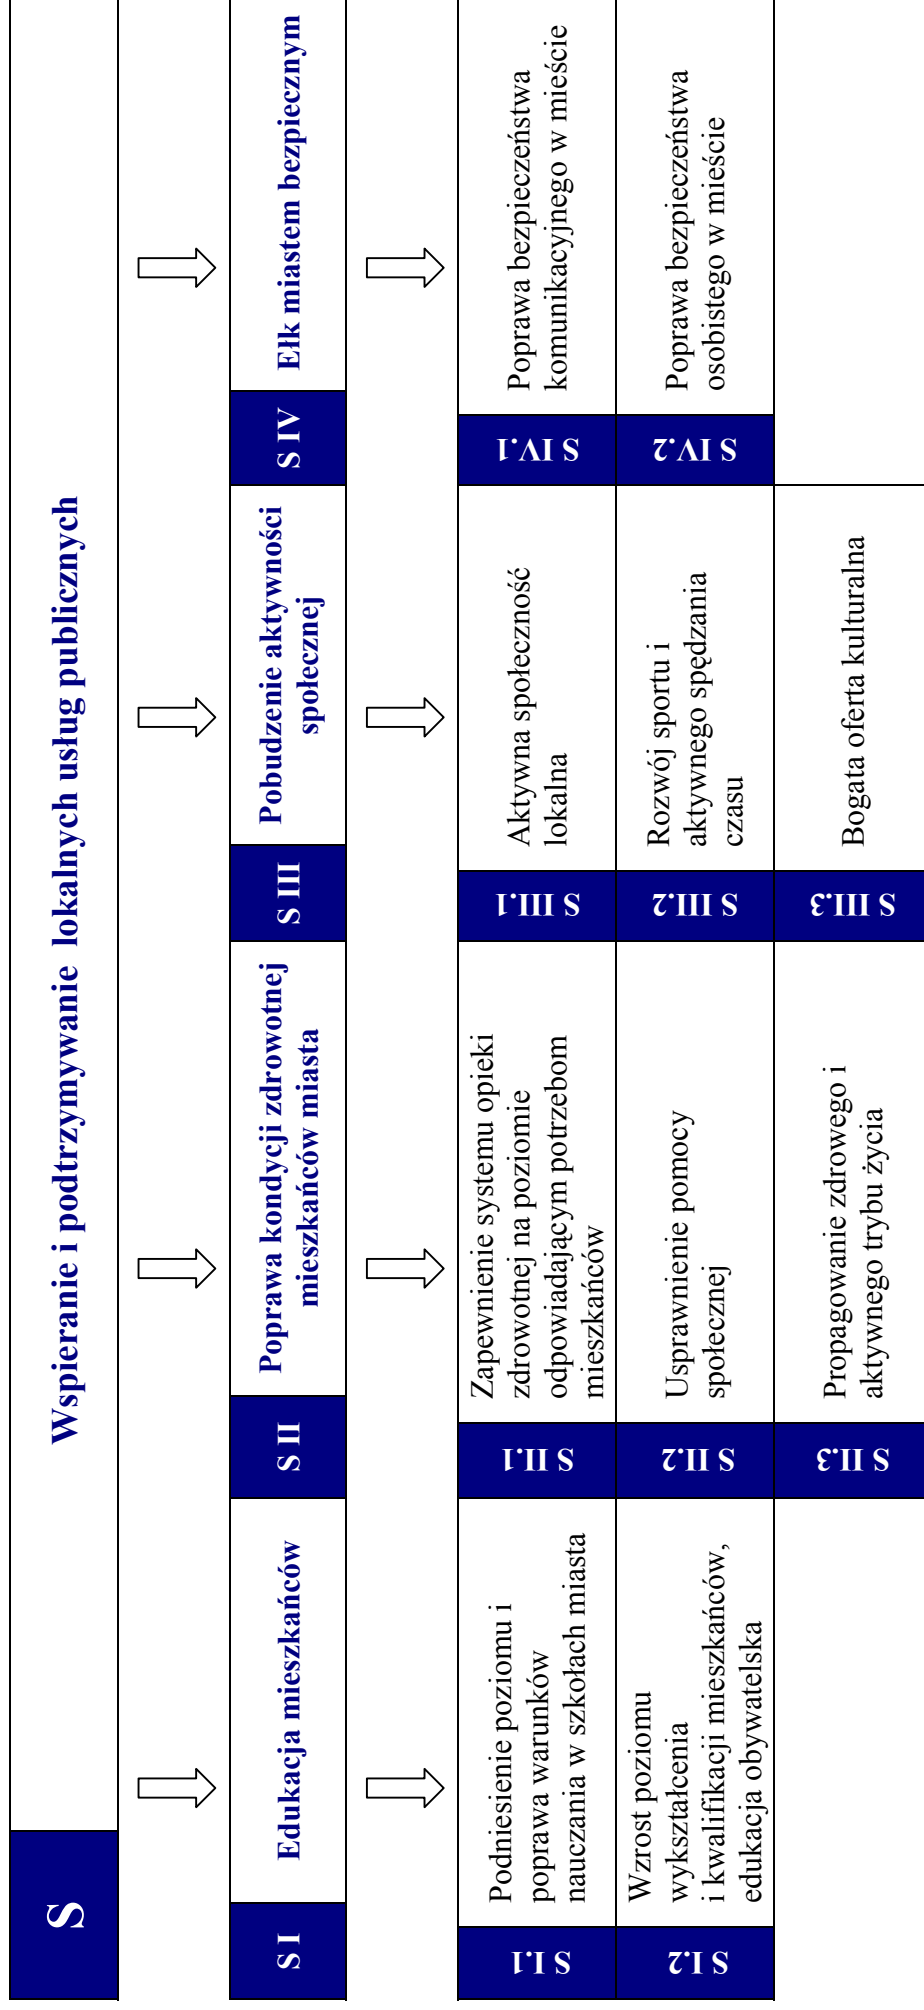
S

Wspieranie i podtrzymywanie lokalnych usług publicznych

S I

Edukacja mieszkańców

S II

Poprawa kondycji zdrowotnej mieszkańców miasta

S III

Pobudzenie aktywności społecznej

S IV

Ełk miastem bezpiecznym

S I.1

Podniesienie poziomu i poprawa warunków nauczania w szkołach miasta

S I.2

Wzrost poziomu wykształcenia i kwalifikacji mieszkańców, edukacja obywatelska

S II.1

Zapewnienie systemu opieki zdrowotnej na poziomie odpowiadającym potrzebom mieszkańców

S II.2

Usprawnienie pomocy społecznej

S II.3

Propagowanie zdrowego i aktywnego trybu życia

S III.1

Aktywna społeczność lokalna

S III.2

Rozwój sportu i aktywnego spędzania czasu

S III.3

Bogata oferta kulturalna

S IV.1

Poprawa bezpieczeństwa komunikacyjnego w mieście

S IV.2

Poprawa bezpieczeństwa osobistego w mieście